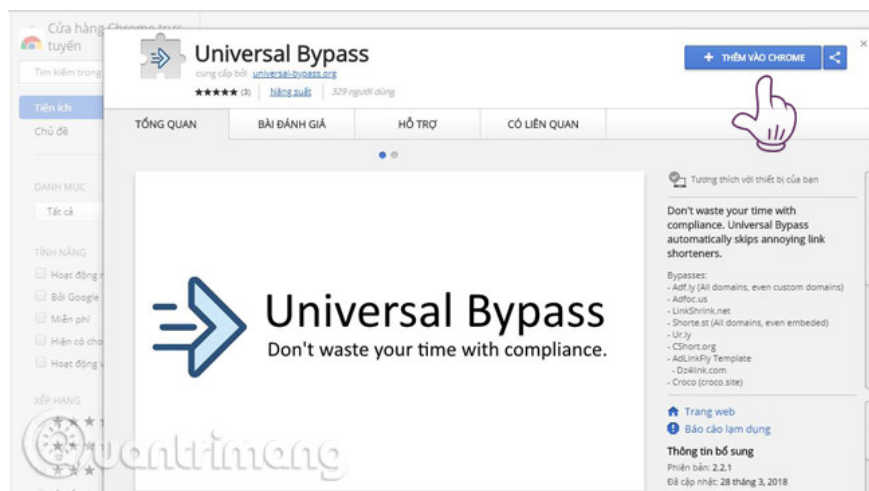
Cửa hàng Chrome trực tuyến

Tìm kiếm trong

Tiện ích
Chủ đề

DANH MỤC
Tất cả

TÍNH NĂNG
Hoạt động
Bởi Google
Miễn phí
Hiện có cho
Hoạt động

XẾP HẠNG

Universal Bypass
cung cấp bởi universal-bypass.org
★★★★★ (3) | Năng suất | 329 người dùng

+ THÊM VÀO CHROME

TỔNG QUAN | BÀI ĐÁNH GIÁ | HỖ TRỢ | CÓ LIÊN QUAN

Universal Bypass
Don't waste your time with compliance.

Tương thích với thiết bị của bạn

Don't waste your time with compliance. Universal Bypass automatically skips annoying link shorteners.

Bypasses:
- Adf.ly (All domains, even custom domains)
- Adfoc.us
- LinkShrink.net
- Shorte.st (All domains, even embeded)
- Ur.ly
- CShort.org
- AdLinkFly Template
- Dz4link.com
- Croco (croco.site)

Trang web
Báo cáo lạm dụng

Thông tin bổ sung
Phiên bản: 2.2.1
Đã cập nhật: 28 tháng 3, 2018

quantrimang